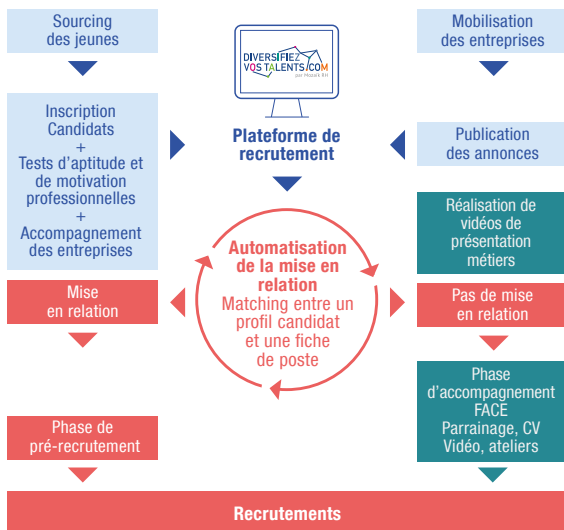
Sourcing des jeunes

Mobilisation des entreprises

DIVERSIFIEZ VOS TALENTS.COM par Réseau RH

Inscription Candidats
+
Tests d'aptitude et de motivation professionnelles
+
Accompagnement des entreprises

Plateforme de recrutement

Publication des annonces

Réalisation de vidéos de présentation métiers

Automatisation de la mise en relation
Matching entre un profil candidat et une fiche de poste

Mise en relation

Pas de mise en relation

Phase d'accompagnement FACE
Parrainage, CV Vidéo, ateliers

Phase de pré-recrutement

Recrutements